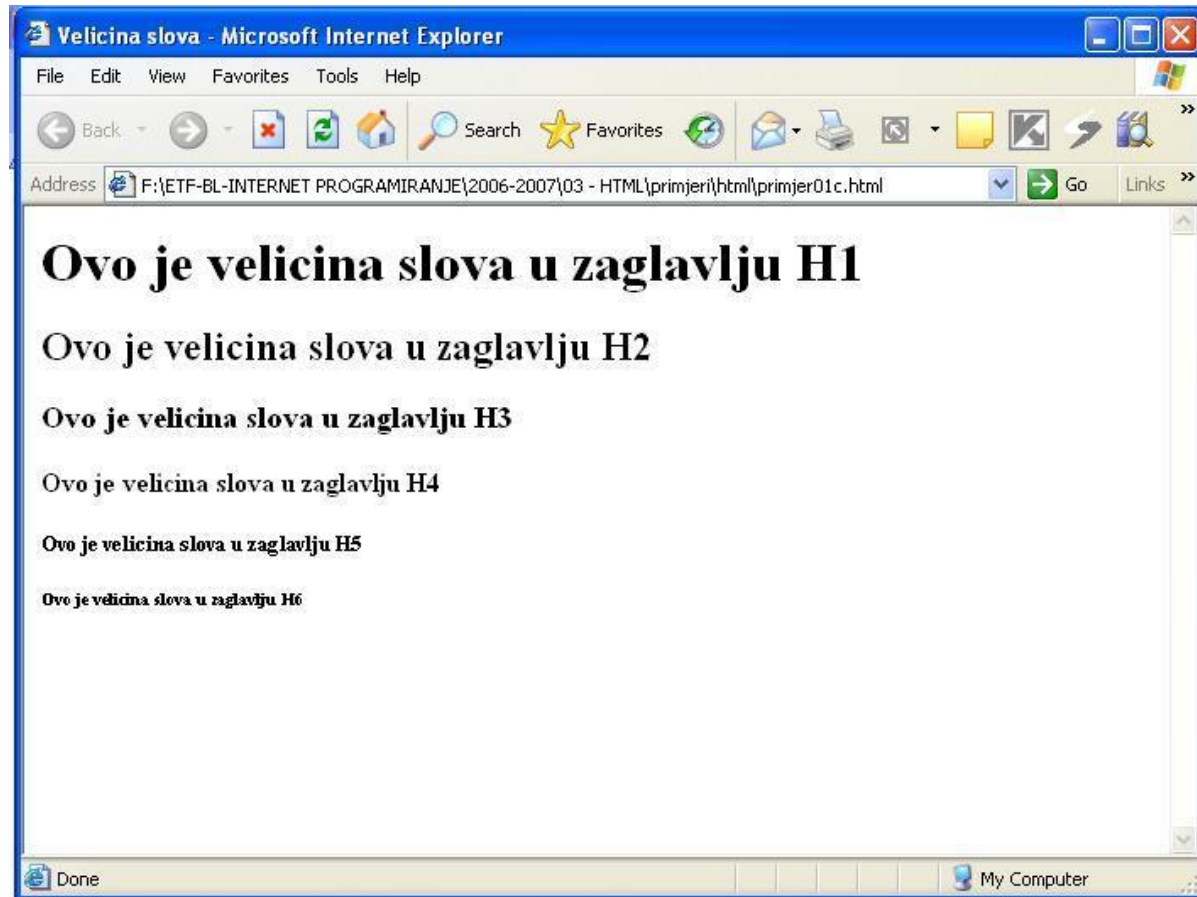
Velicina slova - Microsoft Internet Explorer

File Edit View Favorites Tools Help

Back Search Favorites

Address F:\ETF-BL-INTERNET PROGRAMIRANJE\2006-2007\03 - HTML\primjeri\html\primjer01c.html Go Links »

Ovo je velicina slova u zaglavlju H1

Ovo je velicina slova u zaglavlju H2

Ovo je velicina slova u zaglavlju H3

Ovo je velicina slova u zaglavlju H4

Ovo je velicina slova u zaglavlju H5

Ovo je velicina slova u zaglavlju H6

Done My Computer